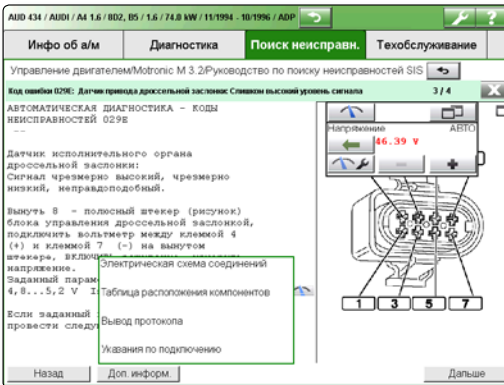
AUD 434 / AUDI / A4 1.6 / 8D2, B5 / 1.6 / 74.0 kW / 11/1994 - 10/996 / ADP

Инфо об а/м | Диагностика | Поиск неисправн. | Техобслуживание

Управление двигателем/Motronic M 3.2/Руководство по поиску неисправностей SIS

Код ошибки 029E: Датчик привода дроссельной заслонки Слишком высокий уровень сигнала 3 / 4

АВТОМАТИЧЕСКАЯ ДИАГНОСТИКА - КОДЫ НЕИСПРАВНОСТЕЙ 029E
--

Датчик исполнительного органа дроссельной заслонки:
Сигнал чрезмерно высокий, чрезмерно низкий, неправдоподобный.

Выньте 8 - полосный штекер (рисунок) блока управления дроссельной заслонкой, подключить вольтметр между клеммой 4 (+) и клеммой 7 (-) на вынутом штекере, включи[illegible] напряжение.
Заданный парам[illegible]
4,8...5,2 V I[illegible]

Если заданный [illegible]
провести следу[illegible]

Напряжение АВТО
46.39 V
-
+

Электрическая схема соединений
Таблица расположения компонентов
Вывод протокола
Указания по подключению

1 3 5 7

Назад | Доп. информ. | Дальше